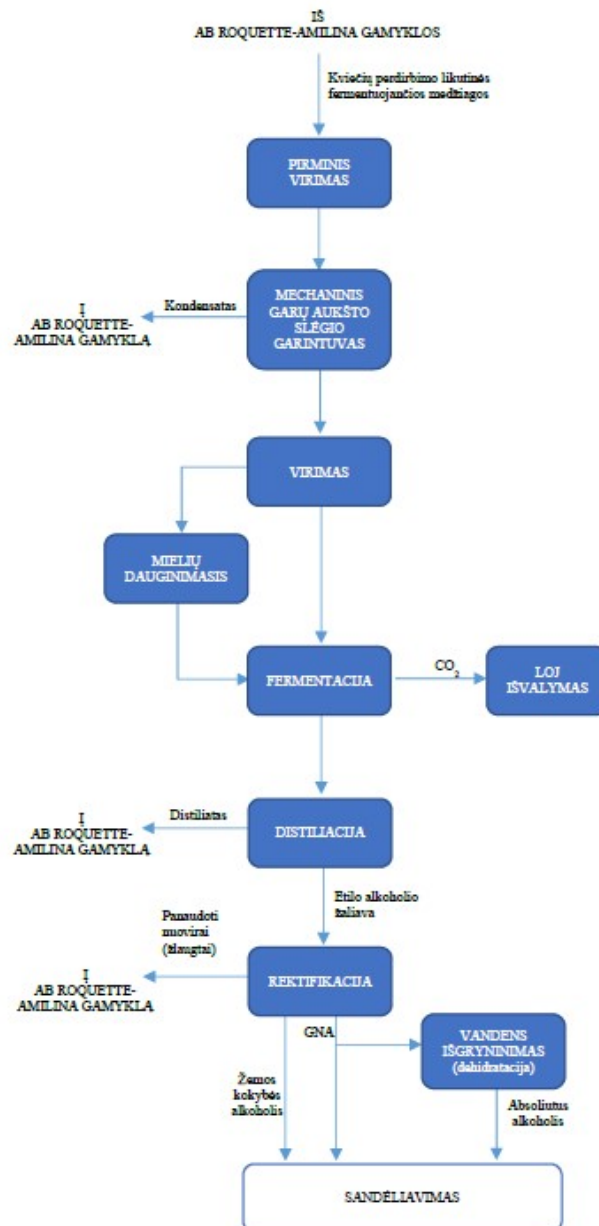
IŠ
AB ROQUETTE-AMILINA GAMYKLOS

Kviečių perdirbimo likutinės fermentuojančios medžiagos

PIRMINIS VIRIMAS

MECHANINIS GARŲ AUKŠTO SLĖGIO GARINTUVAS

Kondensatas

Į
AB ROQUETTE-AMILINA GAMYKLĄ

VIRIMAS

MIELIŲ DAUGINIMASIS

FERMENTACIJA

$CO_2$

LOJ IŠVALYMAS

DISTILIACIJA

Distiliatas

Į
AB ROQUETTE-AMILINA GAMYKLĄ

Etilo alkoholio žaliava

Panaudoti nuovirai (šlaugtai)

Į
AB ROQUETTE-AMILINA GAMYKLĄ

REKTIFIKACIJA

GNA

VANDENS IŠGRYNINIMAS (dehidratacija)

Žemos kokybės alkoholis

Absoliutus alkoholis

SANDĖLIAVIMAS